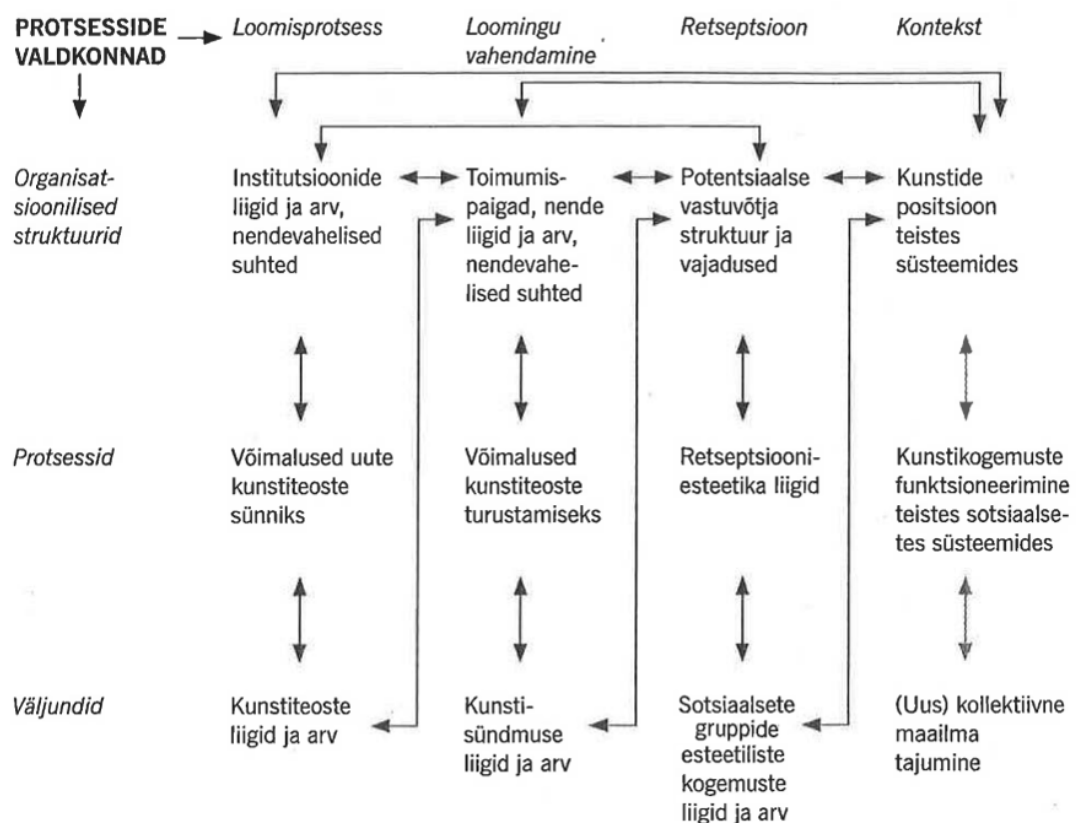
PROTSESSIDE VALDKONNAD

Loomisprotsess

Loomingu vahendamine

Retseptsioon

Kontekst

| | Loomisprotsess | Loomingu vahendamine | Retseptsioon | Kontekst |
|---|---|---|---|---|
| Organisatsioonilised struktuurid | Institutsioonide liigid ja arv, nendevahelised suhted | Toimumispaigad, nende liigid ja arv, nendevahelised suhted | Potentsiaalse vastuvõtja struktuur ja vajadused | Kunstide positsioon teistes süsteemides |
| Protsessid | Võimalused uute kunstiteoste sünniks | Võimalused kunstiteoste turustamiseks | Retseptsiooniesteetika liigid | Kunstikogemuste funktsioneerimine teistes sotsiaalsetes süsteemides |
| Väljundid | Kunstiteoste liigid ja arv | Kunstisündmuse liigid ja arv | Sotsiaalsete gruppide esteetiliste kogemuste liigid ja arv | (Uus) kollektiivne maailma tajumine |